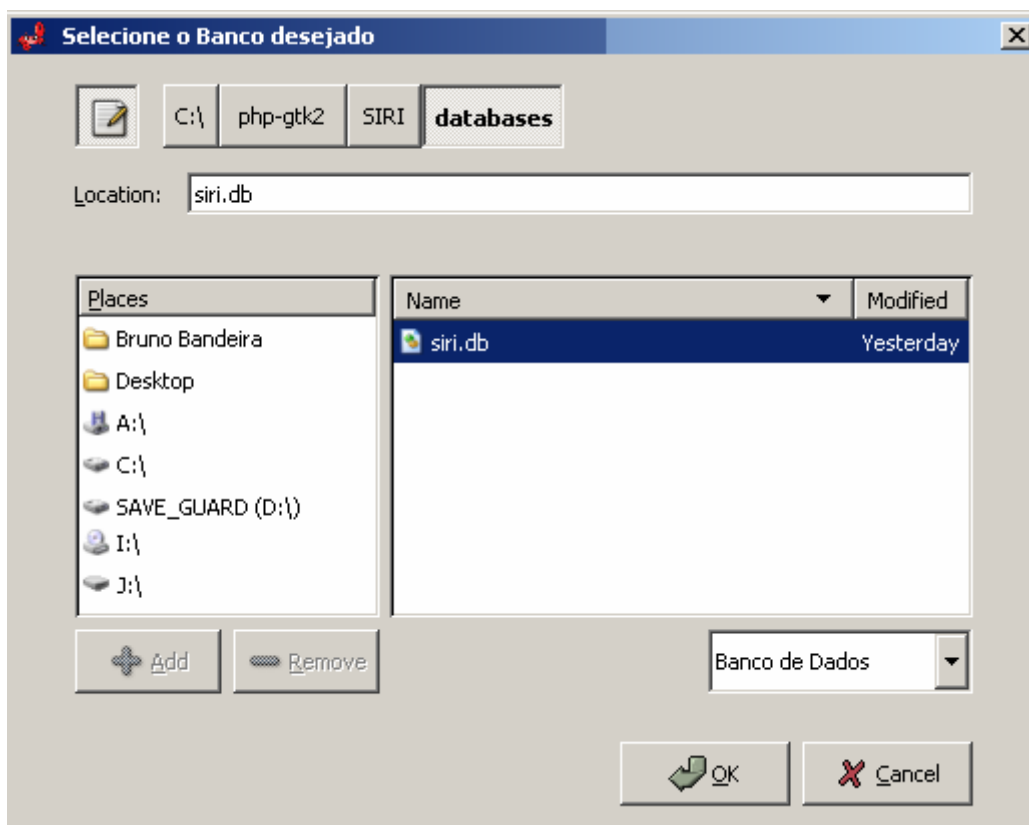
Selecione o Banco desejado

C:\ php-gtk2 SIRI databases

Location: siri.db

Places
Bruno Bandeira
Desktop
A:\
C:\
SAVE_GUARD (D:\)
I:\
J:\

| Name | Modified |
|---|---|
| siri.db | Yesterday |

Add
Remove

Banco de Dados

OK
Cancel